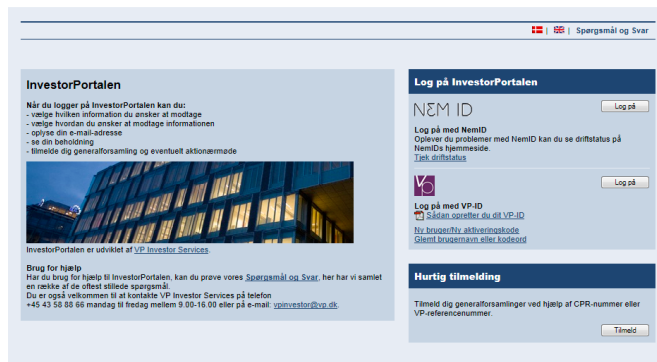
| Spørgsmål og Svar

InvestorPortalen

Når du logger på InvestorPortalen kan du:
- vælge hvilken information du ønsker at modtage
- vælge hvordan du ønsker at modtage informationen
- oplyse din e-mail-adresse
- se din beholdning
- tilmelde dig generalforsamling og eventuelt aktionærmøde

InvestorPortalen er udviklet af VP Investor Services.

Brug for hjælp
Har du brug for hjælp til InvestorPortalen, kan du prøve vores Spørgsmål og Svar, her har vi samlet en række af oftest stillede spørgsmål.
Du er også velkommen til at kontakte VP Investor Services på telefon +45 43 58 88 66 mandag til fredag mellem 9.00-16.00 eller på e-mail: vpinvestor@vp.dk.

Log på InvestorPortalen

NEM ID

Log på

Log på med NemID
Oplever du problemer med NemID kan du se driftstatus på NemIDs hjemmeside.
Tjek driftstatus

VP

Log på

Log på med VP-ID
Sådan opretter du dit VP-ID

Ny bruger/Ny aktiveringskode
Glemt brugernavn eller kodeord

Hurtig tilmelding

Tilmeld dig generalforsamlinger ved hjælp af CPR-nummer eller VP-referencenummer.

Tilmeld